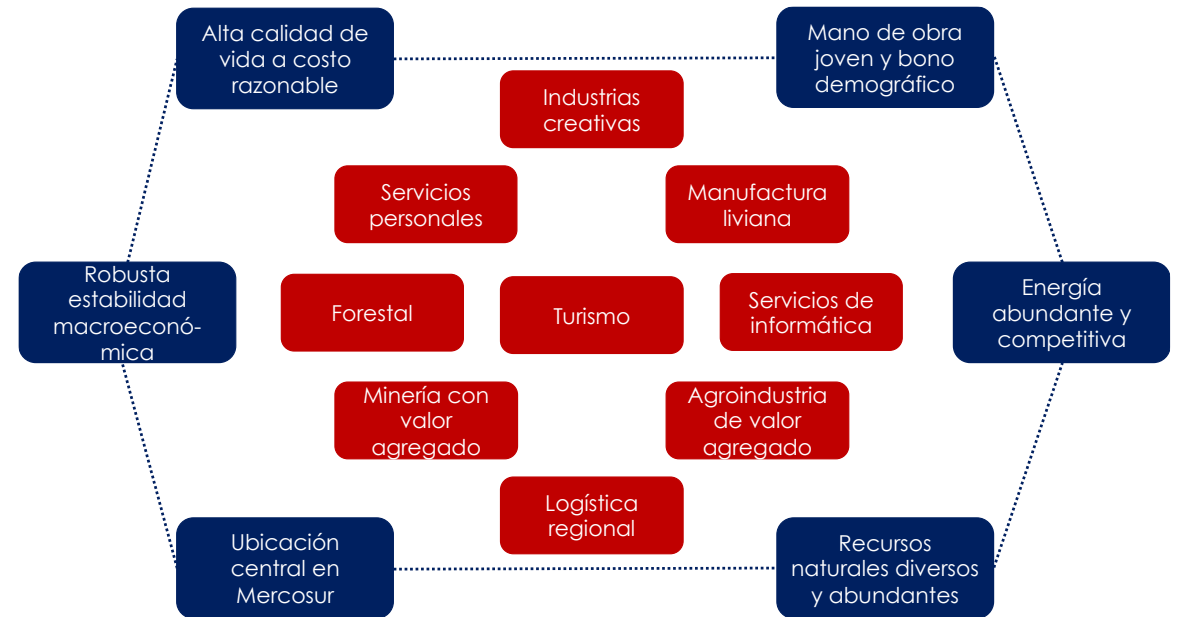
Alta calidad de vida a costo razonable

Mano de obra joven y bono demográfico

Industrias creativas

Servicios personales

Manufactura liviana

Robusta estabilidad macroeconómica

Forestal

Turismo

Servicios de informática

Energía abundante y competitiva

Minería con valor agregado

Agroindustria de valor agregado

Logística regional

Ubicación central en Mercosur

Recursos naturales diversos y abundantes